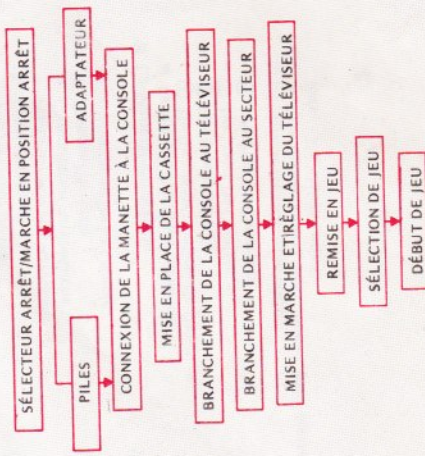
SÉLECTEUR ARRÊT/MARCHE EN POSITION ARRÊT

PILES

ADAPTATEUR

CONNEXION DE LA MANETTE À LA CONSOLE

MISE EN PLACE DE LA CASSETTE

BRANCHEMENT DE LA CONSOLE AU TÉLÉVISEUR

BRANCHEMENT DE LA CONSOLE AU SECTEUR

MISE EN MARCHE ET RÉGLAGE DU TÉLÉVISEUR

REMISE EN JEU

SÉLECTION DE JEU

DÉBUT DE JEU